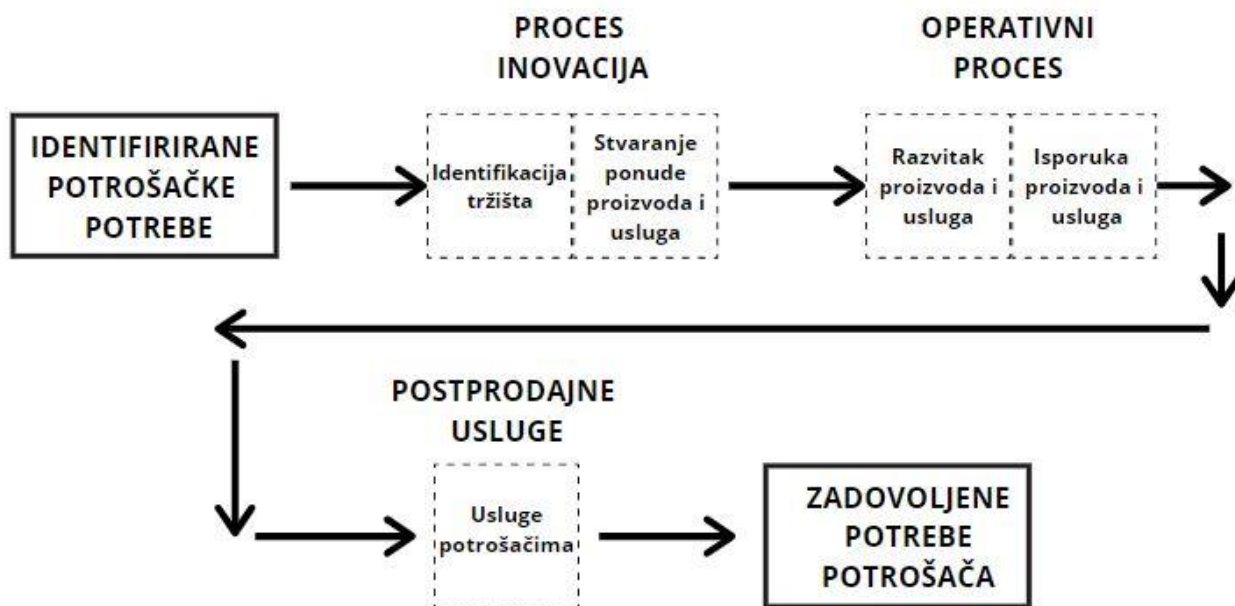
IDENTIFIRIRANE POTROŠAČKE POTREBE

PROCES INOVACIJA

Identifikacija tržišta

Stvaranje ponude proizvoda i usluga

OPERATIVNI PROCES

Razvitak proizvoda i usluga

Isporuka proizvoda i usluga

POSTPRODAJNE USLUGE

Usluge potrošačima

ZADOVOLJENE POTREBE POTROŠAČA